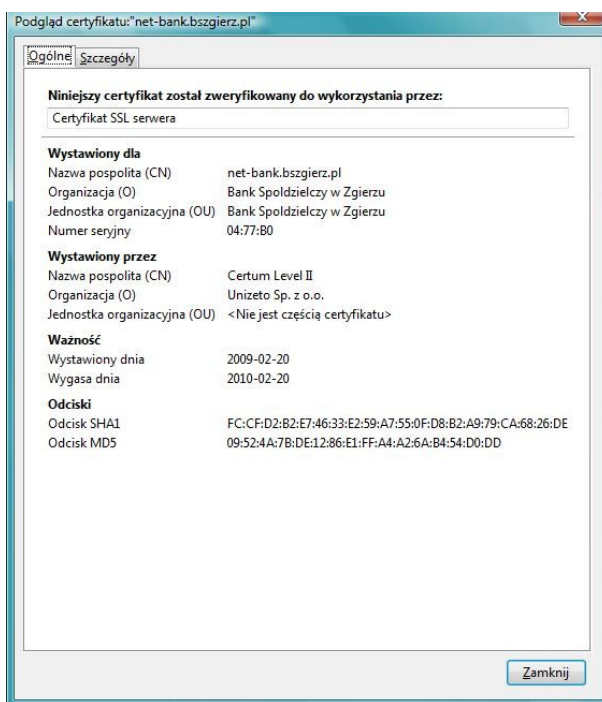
Podgląd certyfikatu:"net-bank.bszgierz.pl"

Ogólne | Szczegóły

Niniejszy certyfikat został zweryfikowany do wykorzystania przez:

Certyfikat SSL serwera

Wystawiony dla

| | |
|---|---|
| Nazwa pospolita (CN) | net-bank.bszgierz.pl |
| Organizacja (O) | Bank Spoldzielczy w Zgierzu |
| Jednostka organizacyjna (OU) | Bank Spoldzielczy w Zgierzu |
| Numer seryjny | 04:77:B0 |

Wystawiony przez

| | |
|---|---|
| Nazwa pospolita (CN) | Certum Level II |
| Organizacja (O) | Unizeto Sp. z o.o. |
| Jednostka organizacyjna (OU) | <Nie jest częścią certyfikatu> |

Ważność

| | |
|---|---|
| Wystawiony dnia | 2009-02-20 |
| Wygasa dnia | 2010-02-20 |

Odciski

| | |
|---|---|
| Odcisk SHA1 | FC:CF:D2:B2:E7:46:33:E2:59:A7:55:0F:D8:B2:A9:79:CA:68:26:DE |
| Odcisk MD5 | 09:52:4A:7B:DE:12:86:E1:FF:A4:A2:6A:B4:54:D0:DD |

Zamknij